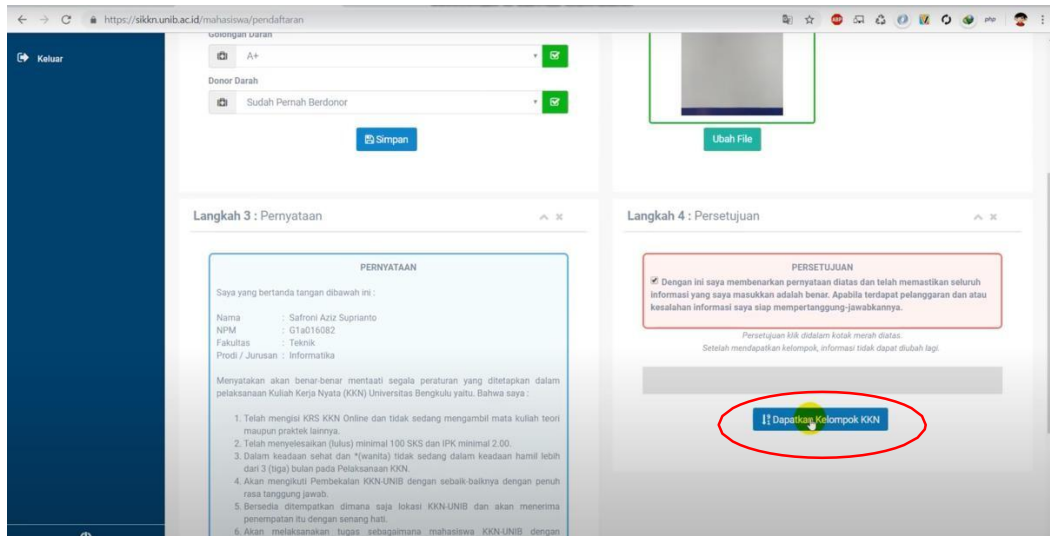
https://sikkn.unib.ac.id/mahasiswa/pendaftaran

Keluar

Golongan Darah

A+

Donor Darah

Sudah Pernah Berdonor

Simpan

Ubah File

Langkah 3 : Pernyataan

PERNYATAAN

Saya yang bertanda tangan dibawah ini :

Nama : Safroni Aziz Suprianto
NPM : G1a016082
Fakultas : Teknik
Prodi / Jurusan : Informatika

Menyatakan akan benar-benar mentaati segala peraturan yang ditetapkan dalam pelaksanaan Kuliah Kerja Nyata (KKN) Universitas Bengkulu yaitu. Bahwa saya :

1. Telah mengisi KRS KKN Online dan tidak sedang mengambil mata kuliah teori maupun praktek lainnya.
2. Telah menyelesaikan (lulus) minimal 100 SKS dan IPK minimal 2.00.
3. Dalam keadaan sehat dan *(wanita) tidak sedang dalam keadaan hamil lebih dari 3 (tiga) bulan pada Pelaksanaan KKN.
4. Akan mengikuti Pembekalan KKN-UNIB dengan sebaik-baiknya dengan penuh rasa tanggung jawab.
5. Bersedia ditempatkan dimana saja lokasi KKN-UNIB dan akan menerima penempatan itu dengan senang hati.
6. Akan melaksanakan tugas sebagaimana mahasiswa KKN-UNIB dengan

Langkah 4 : Persetujuan

PERSETUJUAN

Dengan ini saya membenarkan pernyataan diatas dan telah memastikan seluruh informasi yang saya masukkan adalah benar. Apabila terdapat pelanggaran dan atau kesalahan informasi saya siap mempertanggung-jawabkannya.

Persetujuan klik didalam kotak merah diatas.
Setelah mendapatkan kelompok, informasi tidak dapat diubah lagi.

Dapatkan Kelompok KKN